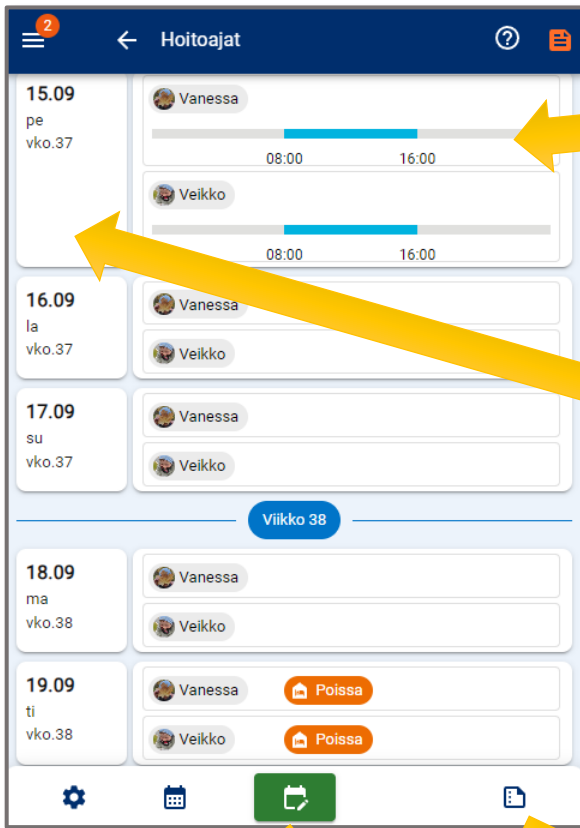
2

Hoitoajat

15.09
pe
vko.37

Vanessa
08:00 16:00

Veikko
08:00 16:00

16.09
la
vko.37

Vanessa

Veikko

17.09
su
vko.37

Vanessa

Veikko

Viikko 38

18.09
ma
vko.38

Vanessa

Veikko

19.09
ti
vko.38

Vanessa Poissa

Veikko Poissa